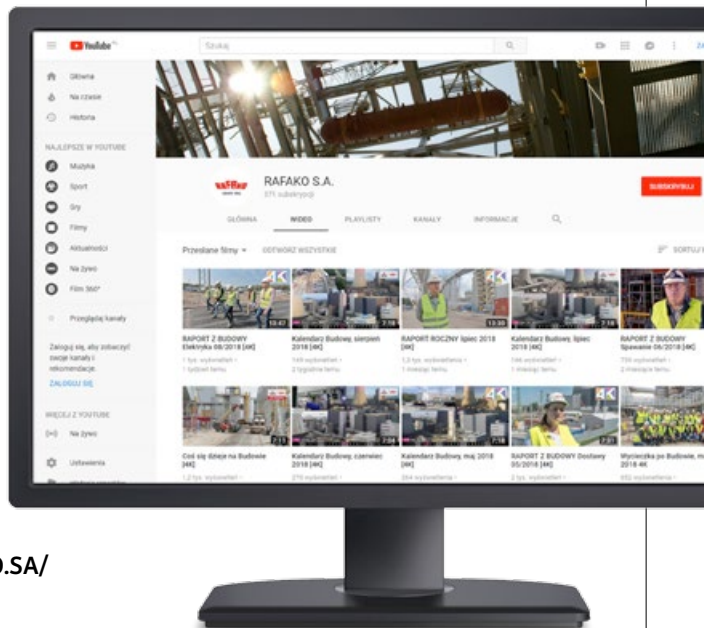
YouTube

Szukaj

Główna
Na czasie
Historia

NAJLEPSZE W YOUTUBE
Muzyka
Sport
Gry
Filmy
Aktualności
Na żywo
Film 360°

Przeglądaj kanały

Zaloguj się, aby zobaczyć swoje kanały i rekomendacje.
ZALOGUJ SIĘ

WIĘCEJ Z YOUTUBE
Na żywo

Ustawienia

RAFAKO S.A.
571 subskrypcji

SUBSKRYBUJ

GŁÓWNA
WIDEO
PLAYLISTY
KANAŁY
INFORMACJE

Przesłane filmy
ODTWÓRZ WSZYSTKIE
SORTUJ

RAPORT Z BUDOWY Elektryka 08/2018 [4K]
Kalendarz Budowy, sierpień 2018 [4K]
RAPORT ROCZNY lipiec 2018 [4K]
Kalendarz Budowy, lipiec 2018 [4K]
RAPORT Z BUDOWY Spawanie 06/2018 [4K]

Coś się dzieje na Budowie [4K]
Kalendarz Budowy, czerwiec 2018 [4K]
Kalendarz Budowy, maj 2018 [4K]
RAPORT Z BUDOWY Dostawy 05/2018 [4K]
Wycieczka po Budowie, maj 2018 4K

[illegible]O.SA/